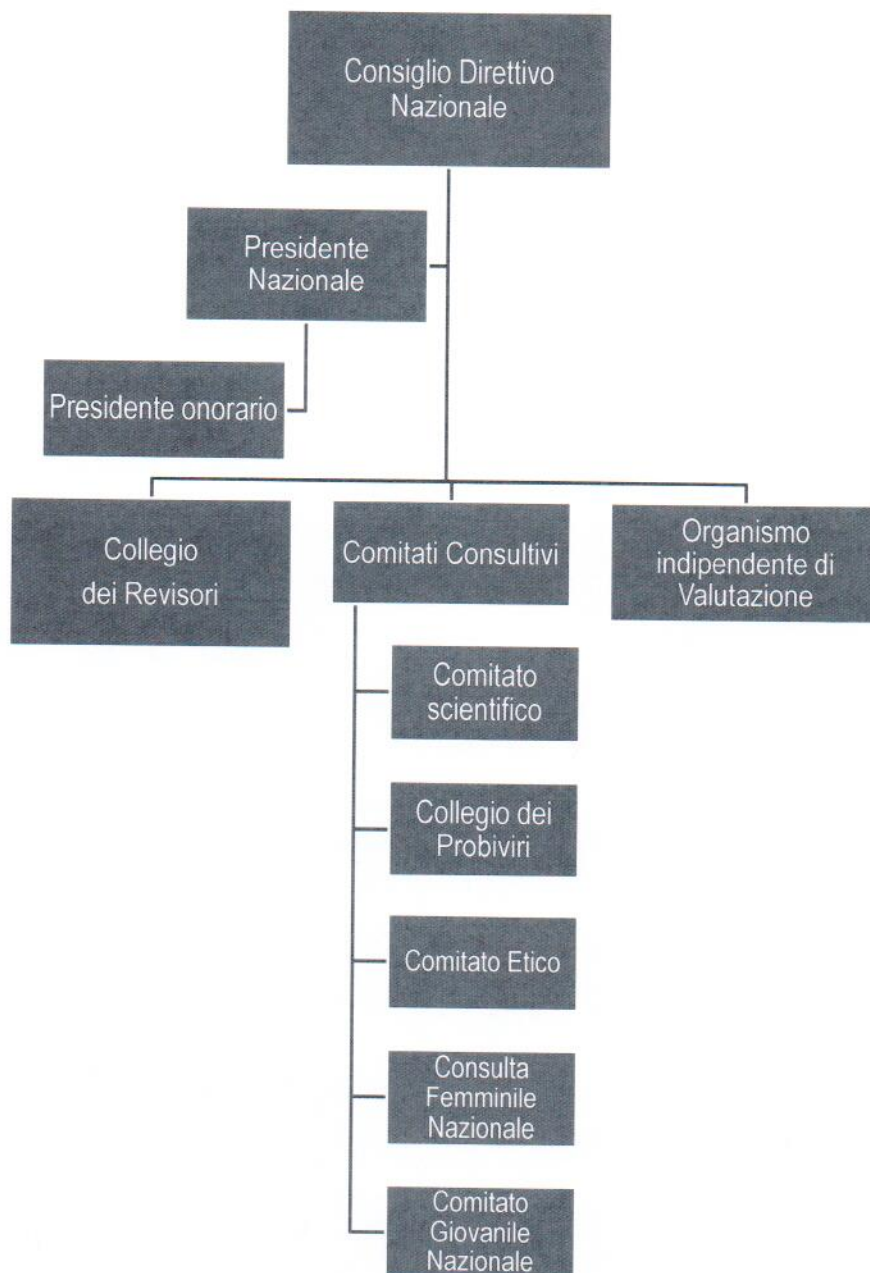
Consiglio Direttivo Nazionale

Presidente Nazionale

Presidente onorario

Collegio dei Revisori

Comitati Consultivi

Organismo indipendente di Valutazione

Comitato scientifico

Collegio dei Probiviri

Comitato Etico

Consulta Femminile Nazionale

Comitato Giovanile Nazionale